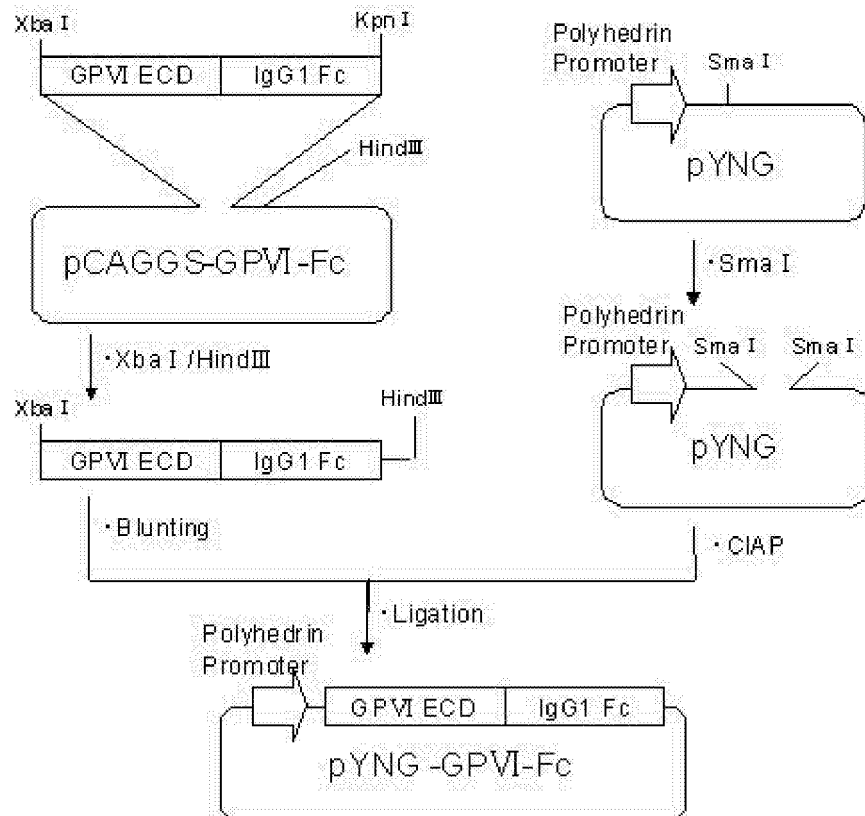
Xba I
Kpn I
GPVI ECD
IgG1 Fc
HindIII
pCAGGS-GPVI-Fc
Polyhedrin Promoter
Sma I
pYNG
· Sma I
Polyhedrin Promoter
Sma I
Sma I
pYNG
· Xba I /HindIII
Xba I
HindIII
GPVI ECD
IgG1 Fc
· Blunting
· CIAP
· Ligation
Polyhedrin Promoter
GPVI ECD
IgG1 Fc
pYNG -GPVI-Fc